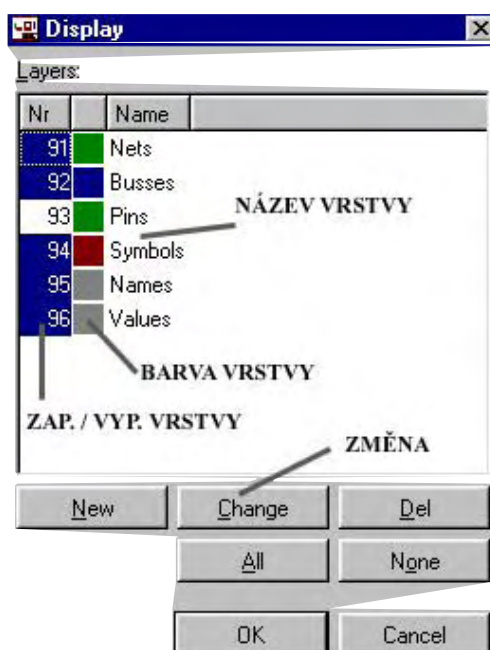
Display

Layers:

| Nr | | Name |
|---|---|---|
| 91 | | Nets |
| 92 | | Busses |
| 93 | | Pins |
| 94 | | Symbols |
| 95 | | Names |
| 96 | | Values |

NÁZEV VRSTVY

BARVA VRSTVY

ZAP. / VYP. VRSTVY

ZMĚNA

New
Change
Del
All
None
OK
Cancel